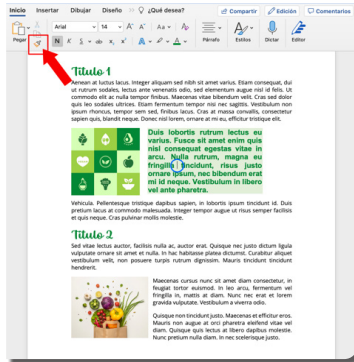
Inicio Insertar Dibujar Diseño ¿Qué desea? Compartir Edición Comentarios

Pegar Arial 14 N K S Párrafo Estilos Dictar Editor

Título 1

Aenean at luctus lacus. Integer aliquam sed nibh sit amet varius. Etiam consequat, dui ut rutrum sodales, lectus ante venenatis odio, sed elementum augue nisl id felis. Ut commodo elit ac nulla tempor finibus. Maecenas vitae bibendum velit. Cras sed dolor quis leo sodales ultrices. Etiam fermentum tempor nisi nec sagittis. Vestibulum non ipsum rhoncus, tempor sem sed, finibus lacus. Cras at massa convallis, consectetur sapien quis, blandit neque. Donec nisl lorem, ornare at mi eu, efficitur tristique elit.

Duis lobortis rutrum lectus eu varius. Fusce sit amet enim quis nisl consequat egestas vitae in arcu. Nulla rutrum, magna eu fringilla tincidunt, risus justo ornare ipsum, nec bibendum erat mi id neque. Vestibulum in libero vel ante pharetra.

Vehicula. Pellentesque tristique dapibus sapien, in lobortis ipsum tincidunt id. Duis pretium lacus at commodo malesuada. Integer tempor augue ut risus semper facilisis et quis neque. Cras pulvinar mollis molestie.

Título 2

Sed vitae lectus auctor, facilisis nulla ac, auctor erat. Quisque nec justo dictum ligula vulputate ornare sit amet et nulla. In hac habitasse platea dictumst. Curabitur aliquet vestibulum velit, non posuere turpis rutrum dignissim. Mauris tincidunt tincidunt hendrerit.

Maecenas cursus nunc sit amet diam consectetur, in feugiat tortor euismod. In leo arcu, fermentum vel fringilla in, mattis at diam. Nunc nec erat et lorem gravida vulputate. Vestibulum a viverra odio.

Quisque non tincidunt justo. Maecenas et efficitur eros. Mauris non augue et orci pharetra eleifend vitae vel diam. Quisque quis lectus at libero dapibus molestie. Nunc pretium nulla diam. In nec scelerisque justo.